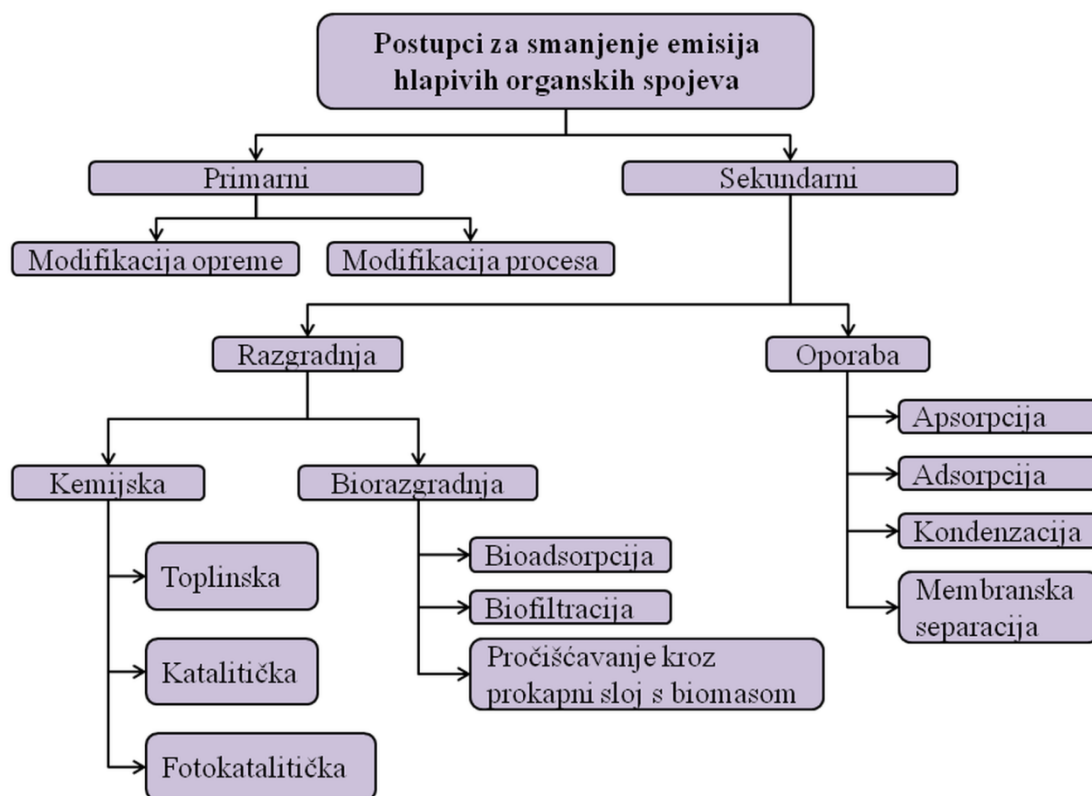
Postupci za smanjenje emisija hlapivih organskih spojeva

Primarni

Modifikacija opreme

Modifikacija procesa

Sekundarni

Razgradnja

Kemijska

Toplinska

Katalitička

Fotokatalitička

Biorazgradnja

Bioadsorpcija

Biofiltracija

Pročišćavanje kroz prokapni sloj s biomasom

Oporaba

Apsorpcija

Adsorpcija

Kondenzacija

Membranska separacija